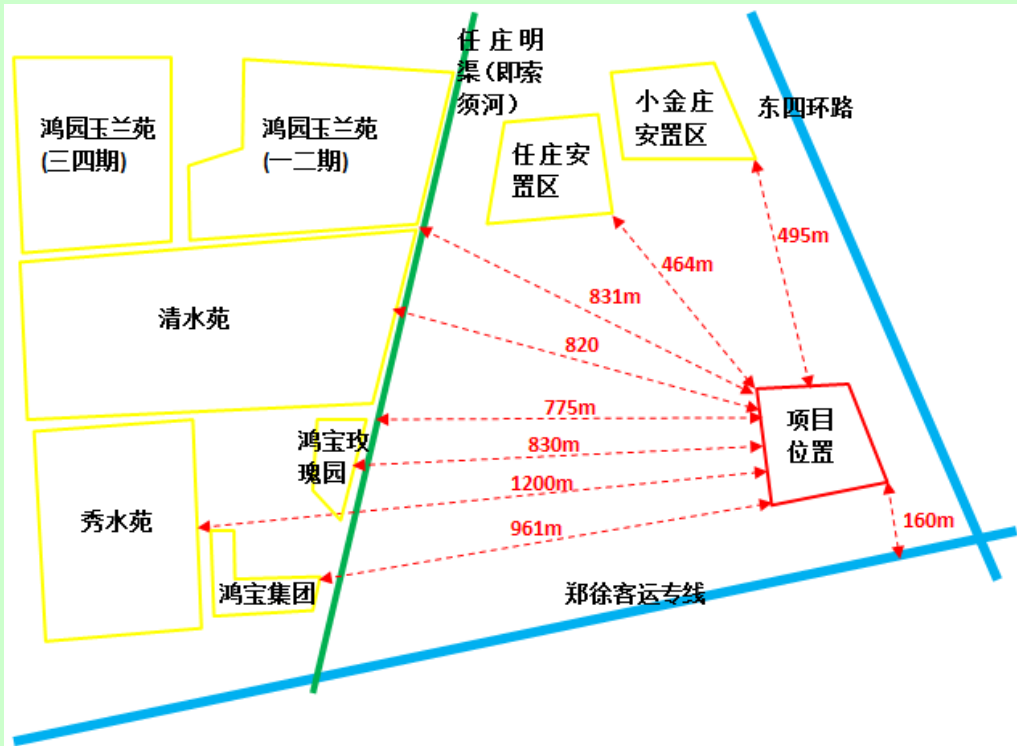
鸿园玉兰苑
(三四期)

鸿园玉兰苑
(一二期)

任庄明渠(即索须河)

任庄安置区

小金庄安置区

东四环路

清水苑

831m

464m

495m

820

775m

项目位置

鸿宝玫瑰园

830m

1200m

秀水苑

961m

160m

鸿宝集团

郑徐客运专线